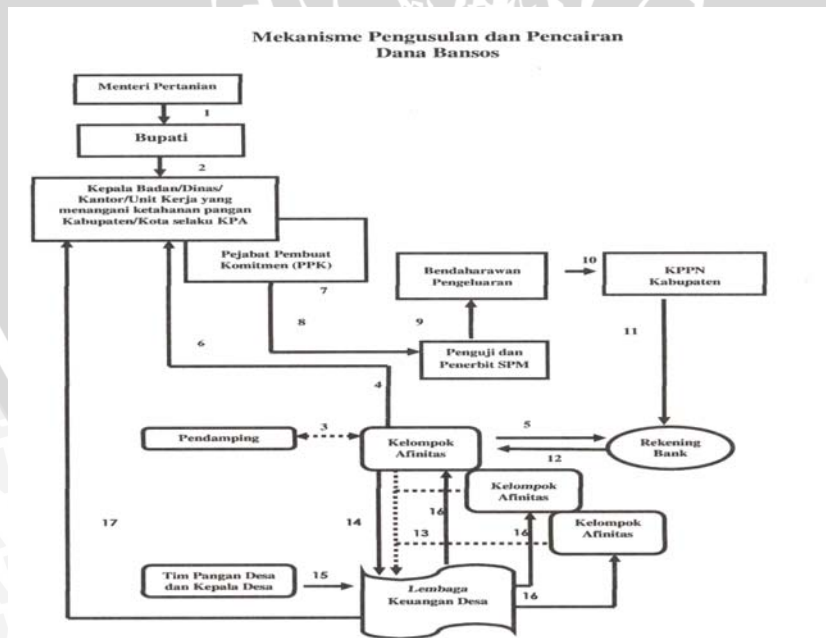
Mekanisme Pengusulan dan Pencairan
Dana Bansos

Menteri Pertanian

1

Bupati

2

Kepala Badan/Dinas/ Kantor/Unit Kerja yang menangani ketahanan pangan Kabupaten/Kota selaku KPA

Pejabat Pembuat Komitmen (PPK)

7

8

9

Bendaharawan Pengeluaran

10

KPPN Kabupaten

11

6

Penguji dan Penerbit SPM

4

Pendamping

3

Kelompok Afinitas

5

12

Rekening Bank

Kelompok Afinitas

16

Kelompok Afinitas

17

14

13

16

Tim Pangan Desa dan Kepala Desa

15

Lembaga Keuangan Desa

16